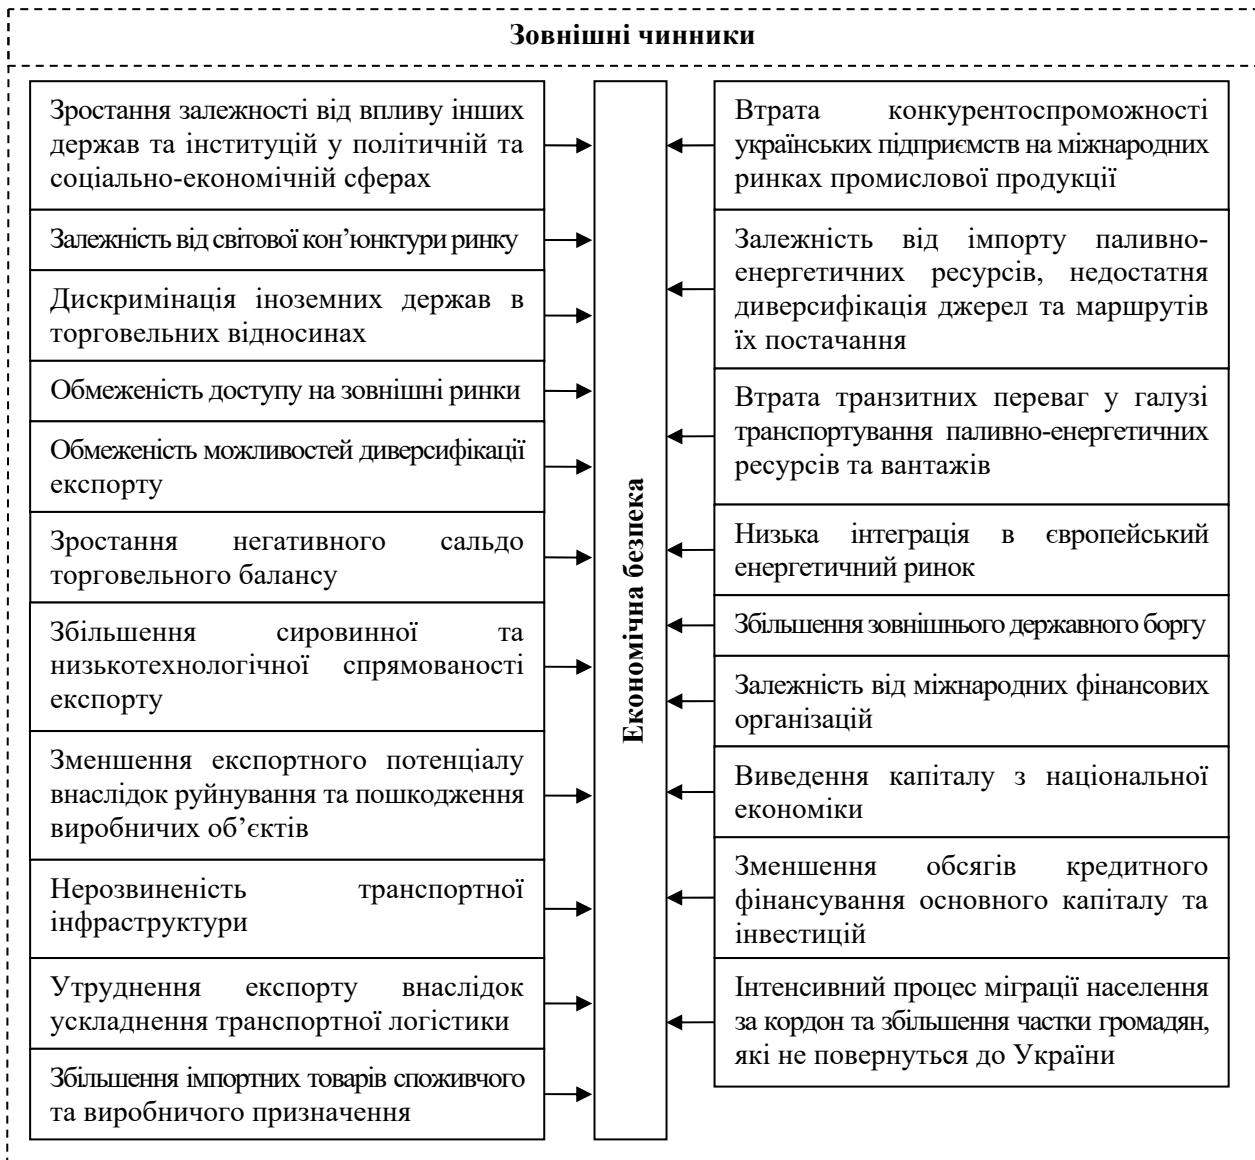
Зовнішні чинники

Зростання залежності від впливу інших держав та інституцій у політичній та соціально-економічній сферах

Залежність від світової кон'юнктури ринку

Дискримінація іноземних держав в торговельних відносинах

Обмеженість доступу на зовнішні ринки

Обмеженість можливостей диверсифікації експорту

Зростання негативного сальдо торговельного балансу

Збільшення сировинної та низькотехнологічної спрямованості експорту

Зменшення експортного потенціалу внаслідок руйнування та пошкодження виробничих об'єктів

Нерозвиненість транспортної інфраструктури

Утруднення експорту внаслідок ускладнення транспортної логістики

Збільшення імпортних товарів споживчого та виробничого призначення

Економічна безпека

Втрата конкурентоспроможності українських підприємств на міжнародних ринках промислової продукції

Залежність від імпорту паливно-енергетичних ресурсів, недостатня диверсифікація джерел та маршрутів їх постачання

Втрата транзитних переваг у галузі транспортування паливно-енергетичних ресурсів та вантажів

Низька інтеграція в європейський енергетичний ринок

Збільшення зовнішнього державного боргу

Залежність від міжнародних фінансових організацій

Виведення капіталу з національної економіки

Зменшення обсягів кредитного фінансування основного капіталу та інвестицій

Інтенсивний процес міграції населення за кордон та збільшення частки громадян, які не повернуться до України